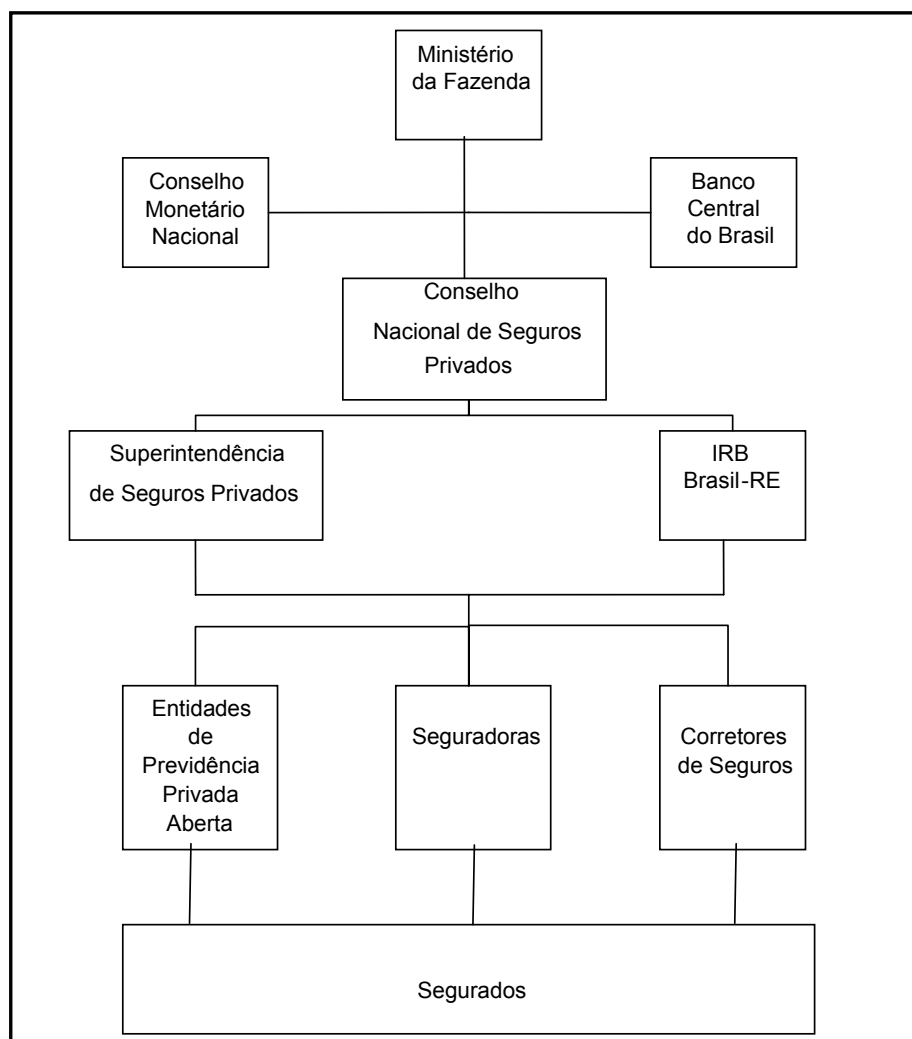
Ministério da Fazenda

Conselho Monetário Nacional

Banco Central do Brasil

Conselho Nacional de Seguros Privados

Superintendência de Seguros Privados

IRB Brasil-RE

Entidades de Previdência Privada Aberta

Seguradoras

Corretores de Seguros

Segurados